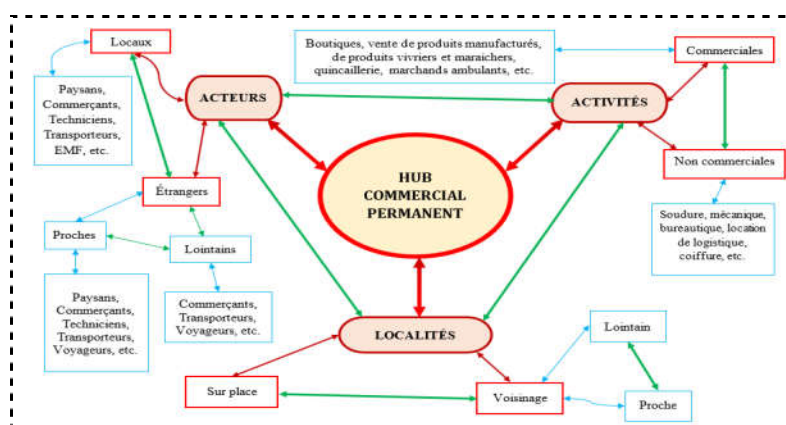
Locaux

Paysans, Commerçants, Techniciens, Transporteurs, EMF, etc.

ACTEURS

Boutiques, vente de produits manufacturés, de produits vivriers et maraichers, quincaillerie, marchands ambulants, etc.

Commerciales

ACTIVITÉS

Non commerciales

HUB COMMERCIAL PERMANENT

Étrangers

Proches

Lointains

Soudure, mécanique, bureautique, location de logistique, coiffure, etc.

Paysans, Commerçants, Techniciens, Transporteurs, Voyageurs, etc.

Commerçants, Transporteurs, Voyageurs, etc.

LOCALITÉS

Lointain

Sur place

Voisinage

Proche